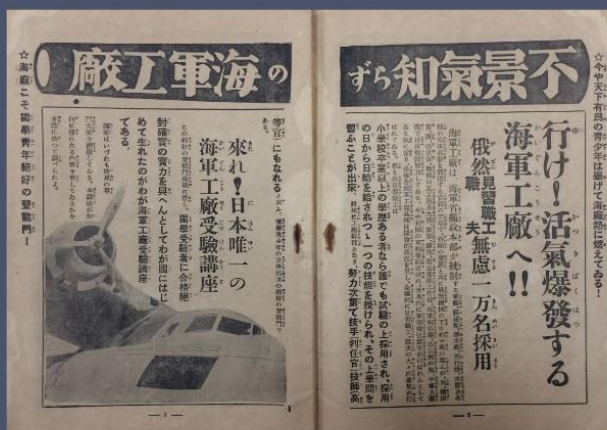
☆海廠こそ選ばれた青年の登竜門！

海軍工廠の

來れ！日本唯一の
海軍工廠受驗講座

對策的實力を與へんとしてわが國にはじめて生れたのがわが海軍工廠受驗講座である。

等官にもなれる

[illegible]

不景氣知らず

☆今や天下有爲の青少年は擧げて海廠熱に燃えてゐる！

行け！活氣爆發する
海軍工廠へ!!

俄然職見習職工夫無慮一万名採用

海軍工廠は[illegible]

小學校卒業以上の學歴ある者なら誰でも試驗の上採用され、採用の日から日給を給されつゝ一つの技能を授けられ、その上學問を習ふことが出來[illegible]努力次第で技手判任官・技師高

—1—

—1—